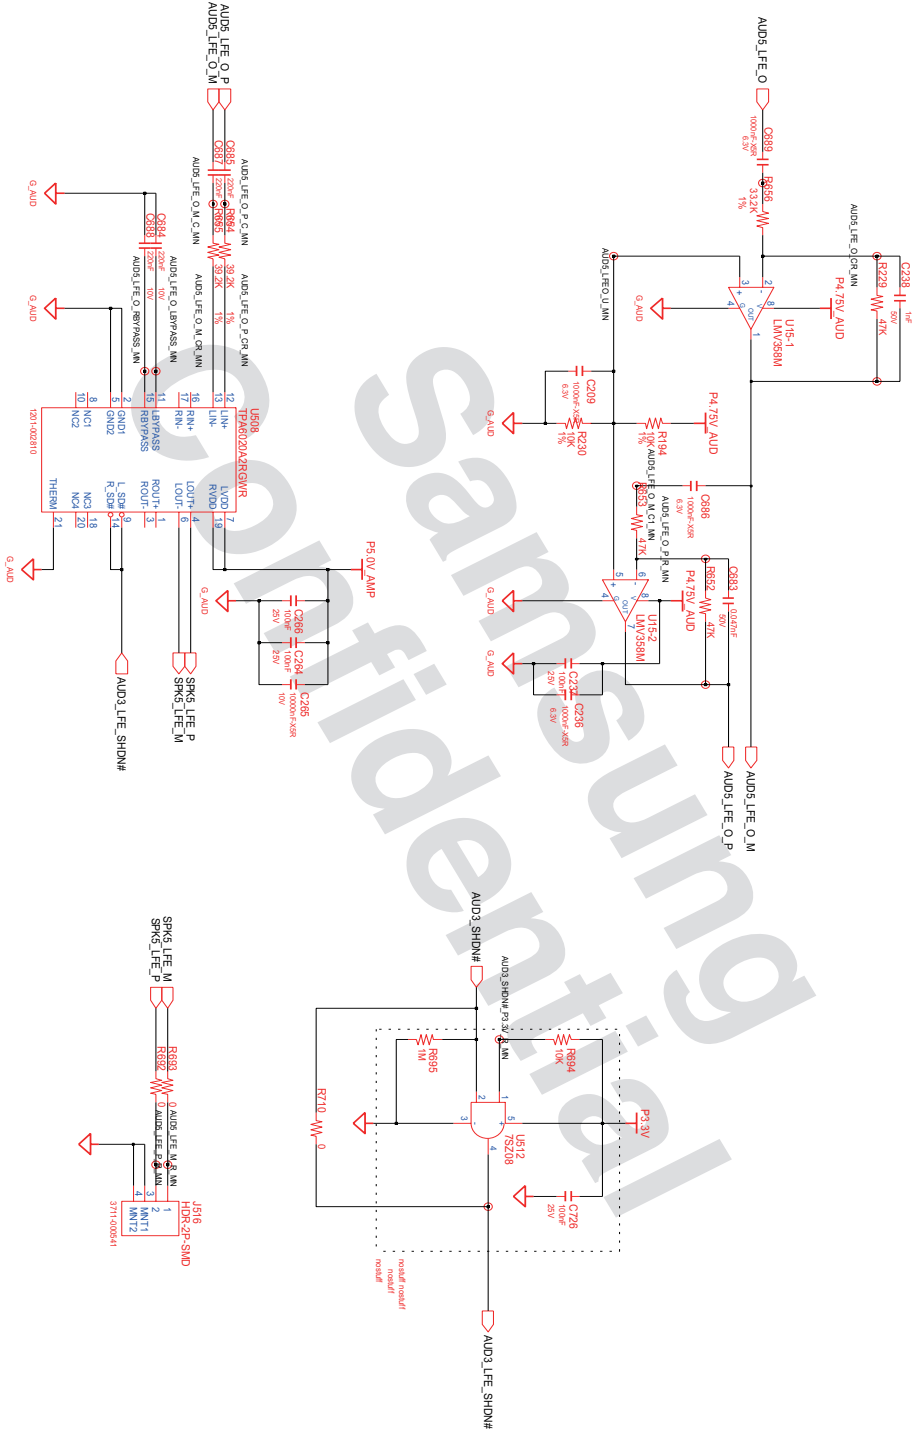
Samsung Confidential

AUD5_LFE_O_P
AUD5_LFE_O_M
C685 220nF
C687 220nF
AUD5_LFE_O_P_C_MN
AUD5_LFE_O_M_C_MN
R664 39.2K 1%
R665 39.2K 1%
AUD5_LFE_O_P_CR_MN
AUD5_LFE_O_M_CR_MN
C684 220nF 10V
C688 220nF 10V
AUD5_LFE_O_LBYPASS_MN
AUD5_LFE_O_RBYPASS_MN
G_AUD
G_AUD
U508
TPA6020A2RGWR
12 LIN+
13 LIN-
16 RIN+
17 RIN-
11 LBYPASS
15 RBYPASS
2 GND1
5 GND2
8 NC1
10 NC2
1201-002810
7 LVDD
19 RVDD
1 ROUT+
3 ROUT-
4 LOUT+
6 LOUT-
9 L_SD#
14 R_SD#
18 NC3
20 NC4
21 THERM
G_AUD
P5.0V_AMP
G_AUD
C266 100nF 25V
C264 100nF 25V
C265 10000nF-X5R 10V
AUD3_LFE_SHDN#
SPK5_LFE_P
SPK5_LFE_M

AUD5_LFE_O
C689 1000nF-X5R 6.3V
R656 3.32K 1%
AUD5_LFE_O_CR_MN
AUD5_LFE_O_U_MN
R229 47K
C238 1nF 50V
U15-1 LMV358M
P4.75V_AUD
G_AUD
C209 1000nF-X5R 6.3V
R230 10K 1%
R194 10K 1%
P4.75V_AUD
G_AUD
AUD5_LFE_O_M_C1_MN
C686 1000nF-X5R 6.3V
R653 47K
AUD5_LFE_O_P_IR_MN
R652 47K
C683 0.047nF 50V
U15-2 LMV358M
P4.75V_AUD
G_AUD
G_AUD
C237 100nF 25V
C236 1000nF-X5R 6.3V
AUD5_LFE_O_P
AUD5_LFE_O_M

AUD3_SHDN#
AUD3_SHDN#_P3.3V_R_MN
R695 1M
R694 10K
R710 0
U512 7SZ08
P3.3V
C726 100nF 25V
nostuff nostuff
nostuff
nostuff
AUD3_LFE_SHDN#

SPK5_LFE_M
SPK5_LFE_P
R693 0
R692 0
AUD5_LFE_M_R_MN
AUD5_LFE_P_R_MN
J516
HDR-2P-SMD
1
2
MNT1
MNT2
3
4
3711-005541